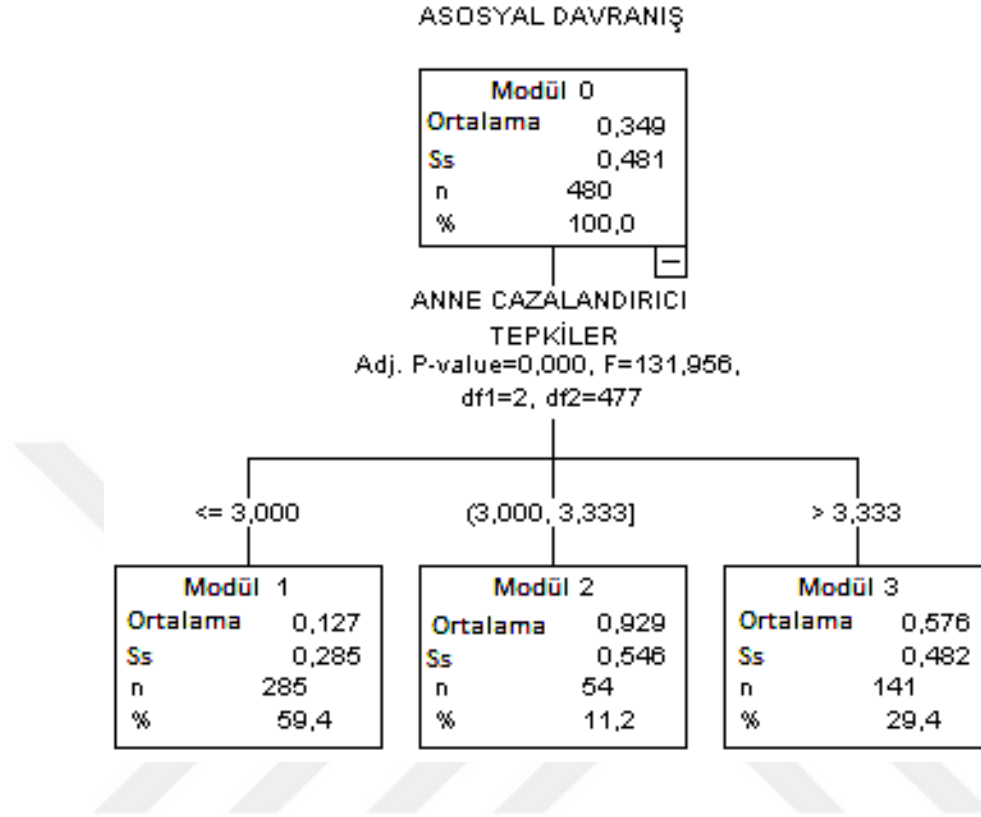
ASOSYAL DAVRANIŞ

Modül 0

| Ortalama | 0,349 |
|---|---|
| Ss | 0,481 |
| n | 480 |
| % | 100,0 |

–

ANNE CAZALANDIRICI TEPKİLER
Adj. P-value=0,000, F=131,956, df1=2, df2=477

<= 3,000

(3,000, 3,333]

> 3,333

Modül 1

| Ortalama | 0,127 |
|---|---|
| Ss | 0,285 |
| n | 285 |
| % | 59,4 |

Modül 2

| Ortalama | 0,929 |
|---|---|
| Ss | 0,546 |
| n | 54 |
| % | 11,2 |

Modül 3

| Ortalama | 0,576 |
|---|---|
| Ss | 0,482 |
| n | 141 |
| % | 29,4 |